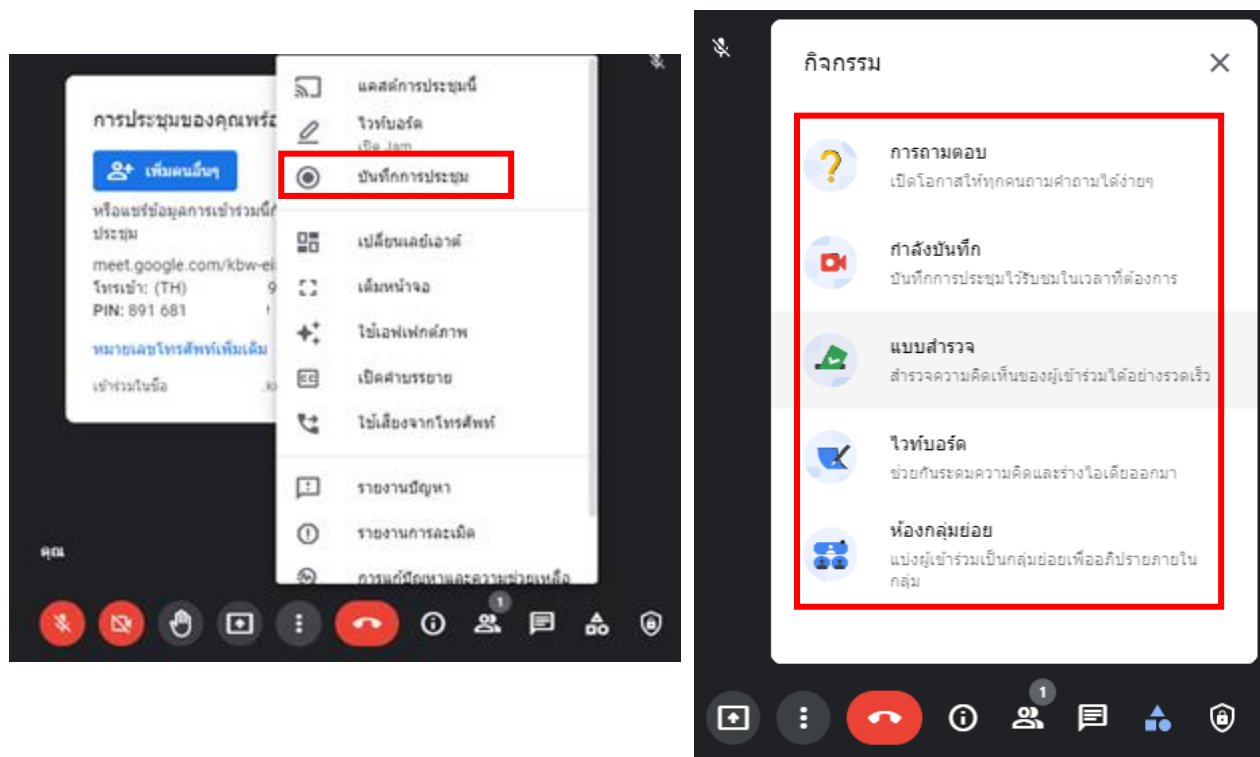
การประชุมของคุณพร้อ

เพิ่มคนอื่นๆ

หรือแชร์ข้อมูลการเข้าร่วมนี้ก ประชุม

meet.google.com/kbw-ei
โทรเข้า: (TH) 9
PIN: 891 681

หมายเลขโทรศัพท์เพิ่มเติม

เข้าร่วมในชื่อ

แคสต์การประชุมนี้
ไวท์บอร์ด
เปิด Jam
บันทึกการประชุม
เปลี่ยนเลย์เอาต์
เต็มหน้าจอ
ใช้เอฟเฟกต์ภาพ
เปิดคำบรรยาย
ใช้เสียงจากโทรศัพท์
รายงานปัญหา
รายงานการละเมิด
การแก้ปัญหาและความช่วยเหลือ

คุณ

1

กิจกรรม

การถามตอบ
เปิดโอกาสให้ทุกคนถามคำถามได้ง่ายๆ

กำลังบันทึก
บันทึกการประชุมไว้รับชมในเวลาที่ต้องการ

แบบสำรวจ
สำรวจความคิดเห็นของผู้เข้าร่วมได้อย่างรวดเร็ว

ไวท์บอร์ด
ช่วยกันระดมความคิดและร่างไอเดียออกมา

ห้องกลุ่มย่อย
แบ่งผู้เข้าร่วมเป็นกลุ่มย่อยเพื่ออภิปรายภายในกลุ่ม

1